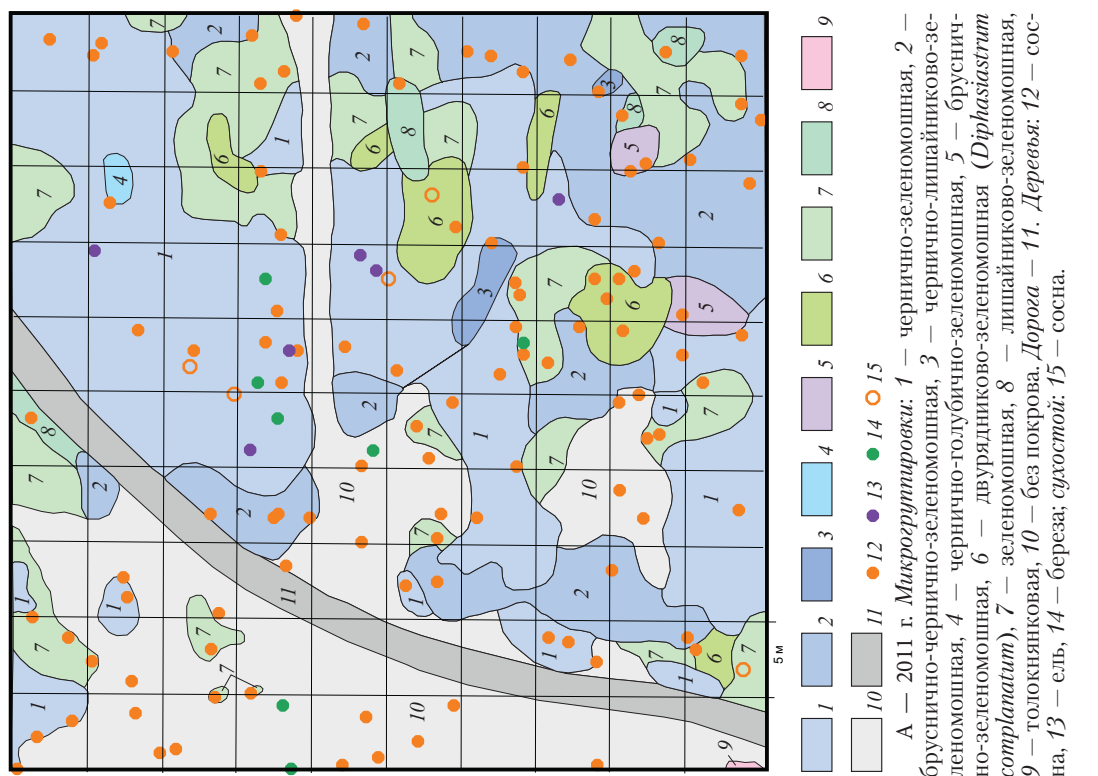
А — 2011 г. *Микрогруппировки*: 1 — чернично-зеленомошная, 2 — бруснично-чернично-зеленомошная, 3 — чернично-лишайниково-зеленомошная, 4 — чернично-голубично-зеленомошная, 5 — брусничноо-зеленомошная, 6 — двурядниково-зеленомошная (*Diphasiastrum complanatum*), 7 — зеленомошная, 8 — лишайниково-зеленомошная, 9 — толокнянковая, 10 — без покрова. *Дорога* — 11. *Деревья*: 12 — сосна, 13 — ель, 14 — береза; *сухостой*: 15 — сосна.

1 2 3 4 5 6 7 8 9
10 11 12 13 14 15

5 м

1 2 3 4 5 6 7 8 9 10 11